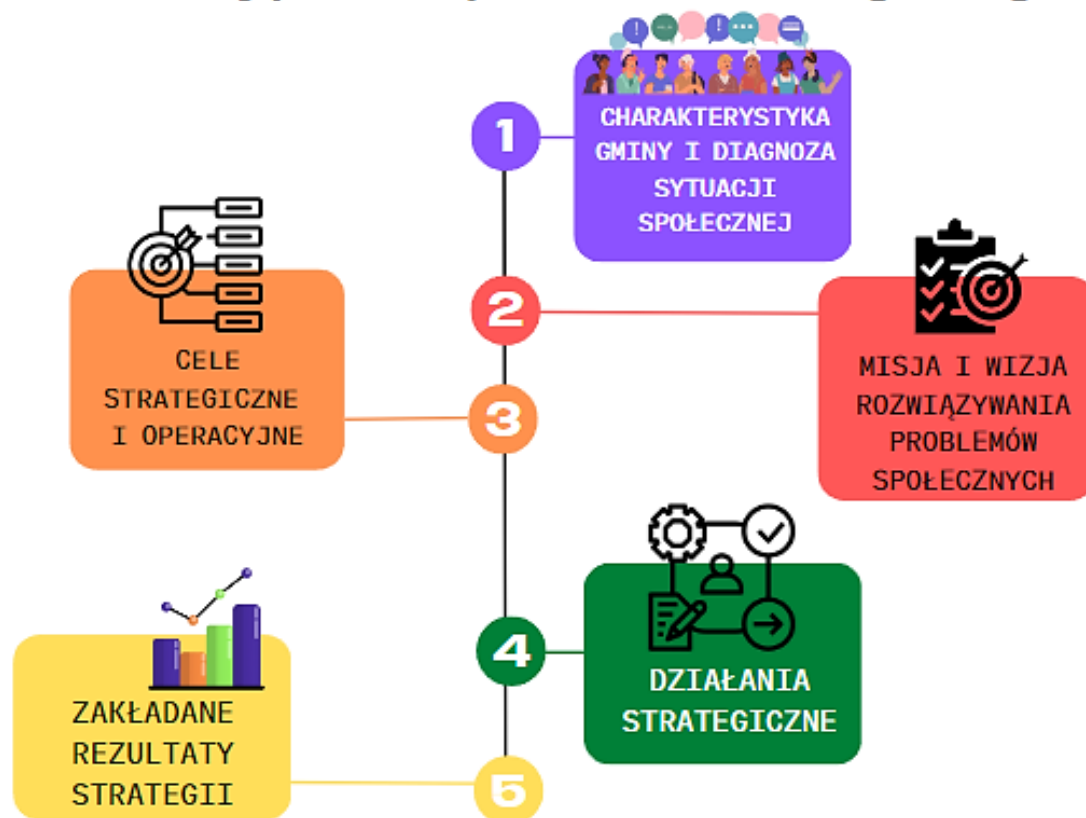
1

CHARAKTERYSTYKA GMINY I DIAGNOZA SYTUACJI SPOŁECZNEJ

2

MISJA I WIZJA ROZWIĄZYWANIA PROBLEMÓW SPOŁECZNYCH

3

CELE STRATEGICZNE I OPERACYJNE

4

DZIAŁANIA STRATEGICZNE

5

ZAKŁADANE REZULTATY STRATEGII